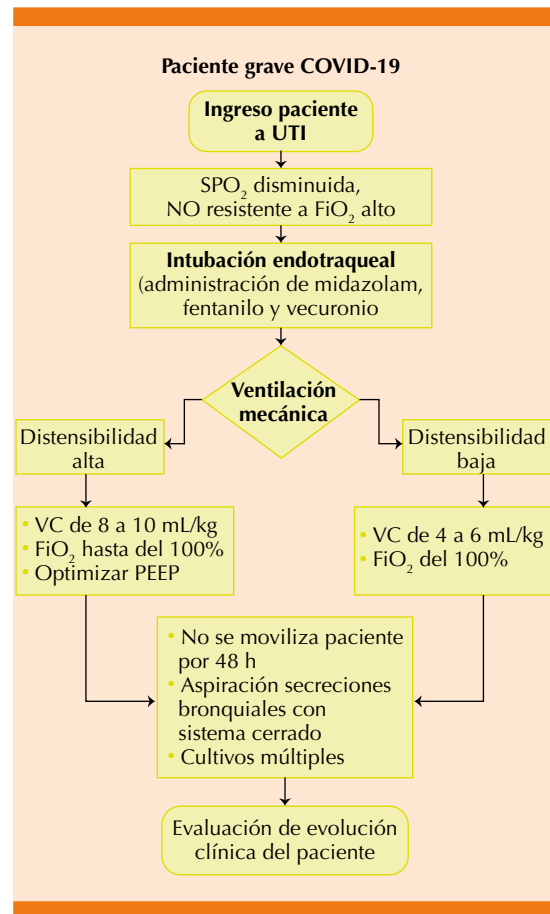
Paciente grave COVID-19

Ingreso paciente a UTI

SPO$_2$ disminuida, NO resistente a FiO$_2$ alto

Intubación endotraqueal (administración de midazolam, fentanilo y vecuronio

Ventilación mecánica

Distensibilidad alta

Distensibilidad baja

• VC de 8 a 10 mL/kg
• FiO$_2$ hasta del 100%
• Optimizar PEEP

• VC de 4 a 6 mL/kg
• FiO$_2$ del 100%

• No se moviliza paciente por 48 h
• Aspiración secreciones bronquiales con sistema cerrado
• Cultivos múltiples

Evaluación de evolución clínica del paciente